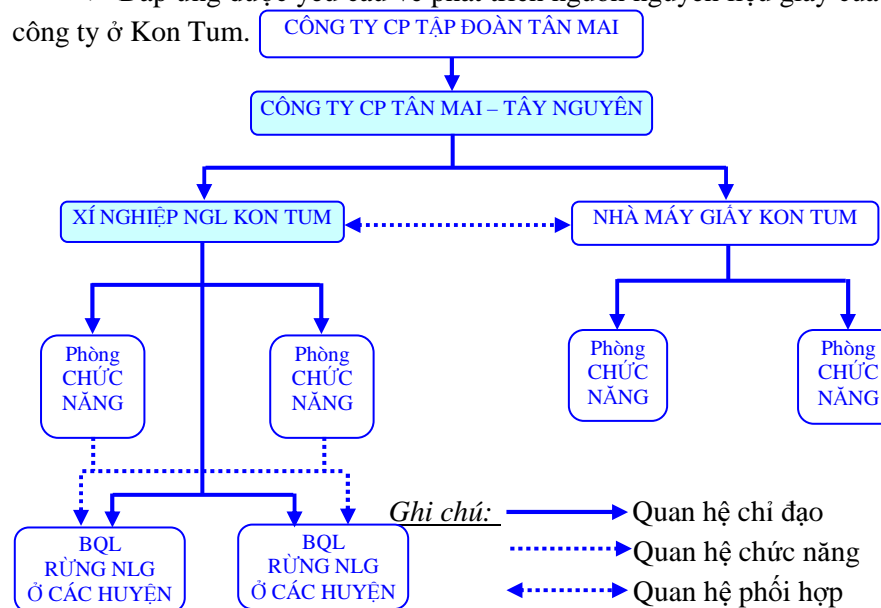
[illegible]

công ty ở Kon Tum.

CÔNG TY CP TẬP ĐOÀN TÂN MAI

CÔNG TY CP TÂN MAI – TÂY NGUYÊN

XÍ NGHIỆP NGL KON TUM

NHÀ MÁY GIẤY KON TUM

Phòng CHỨC NĂNG

Phòng CHỨC NĂNG

Phòng CHỨC NĂNG

Phòng CHỨC NĂNG

BQL RỪNG NLG Ở CÁC HUYỆN

BQL RỪNG NLG Ở CÁC HUYỆN

*Ghi chú:* Quan hệ chỉ đạo

Quan hệ chức năng

Quan hệ phối hợp